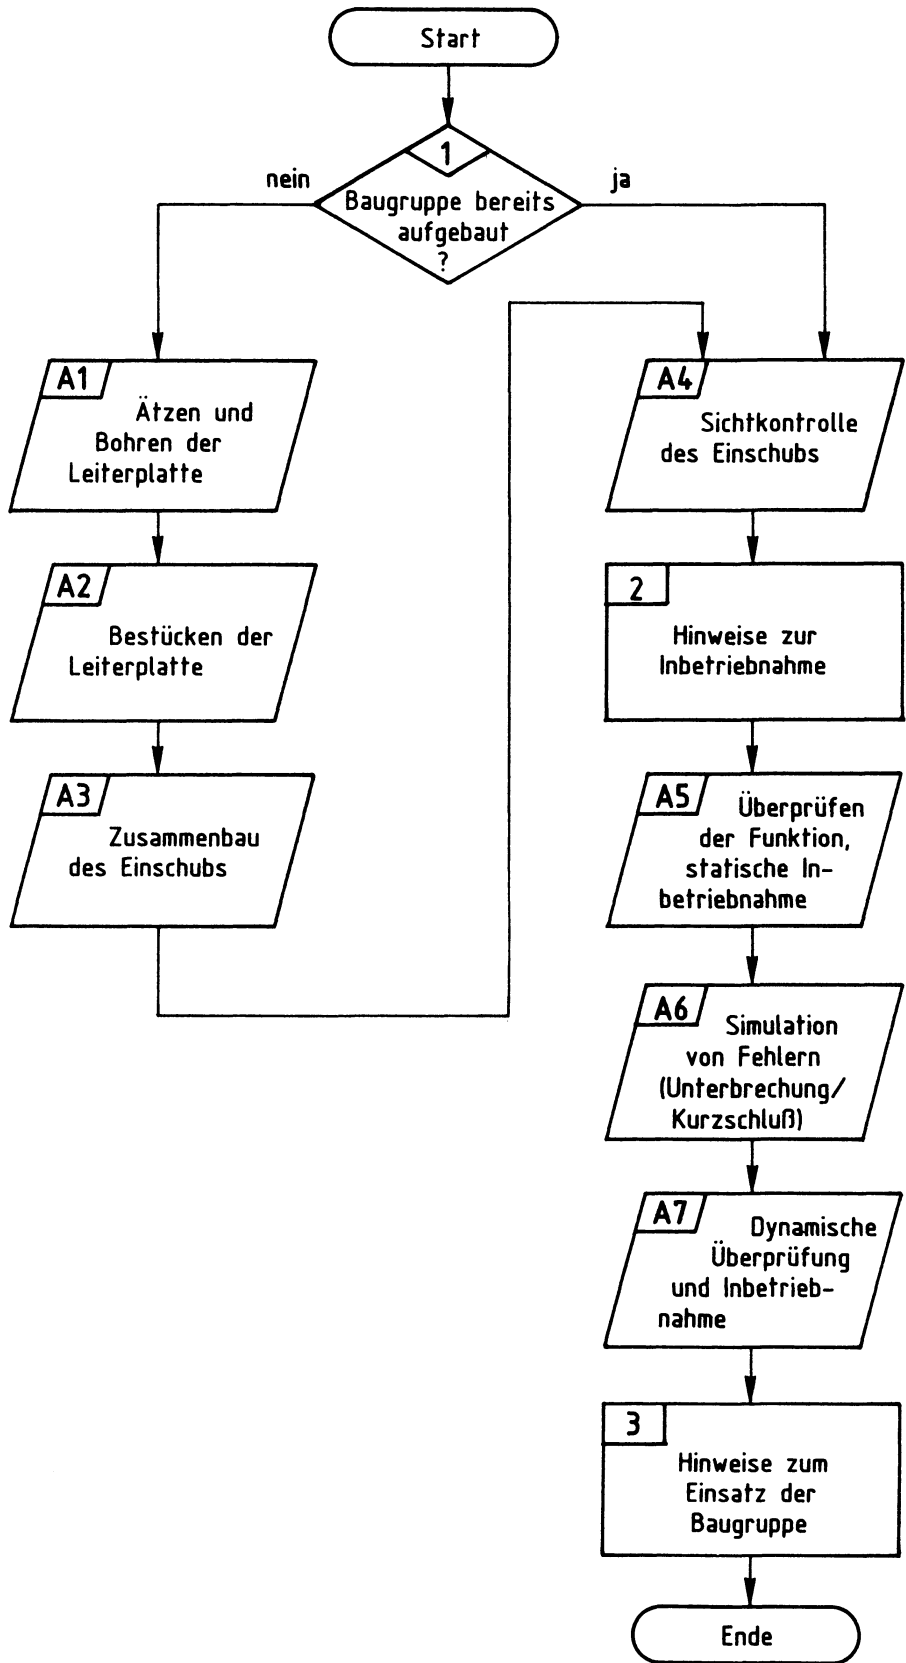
Start

1

nein

Baugruppe bereits aufgebaut ?

ja

A1
Ätzen und Bohren der Leiterplatte

A2
Bestücken der Leiterplatte

A3
Zusammenbau des Einschubs

A4
Sichtkontrolle des Einschubs

2
Hinweise zur Inbetriebnahme

A5
Überprüfen der Funktion, statische Inbetriebnahme

A6
Simulation von Fehlern (Unterbrechung/ Kurzschluß)

A7
Dynamische Überprüfung und Inbetriebnahme

3
Hinweise zum Einsatz der Baugruppe

Ende